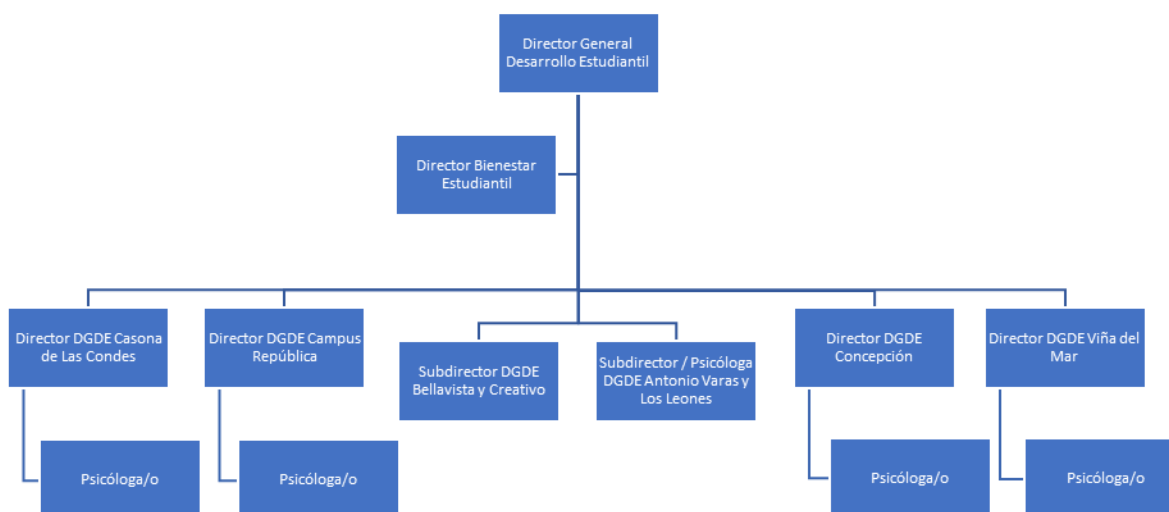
Director General Desarrollo Estudiantil

Director Bienestar Estudiantil

Director DGDE Casona de Las Condes

Director DGDE Campus República

Subdirector DGDE Bellavista y Creativo

Subdirector / Psicóloga DGDE Antonio Varas y Los Leones

Director DGDE Concepción

Director DGDE Viña del Mar

Psicóloga/o

Psicóloga/o

Psicóloga/o

Psicóloga/o